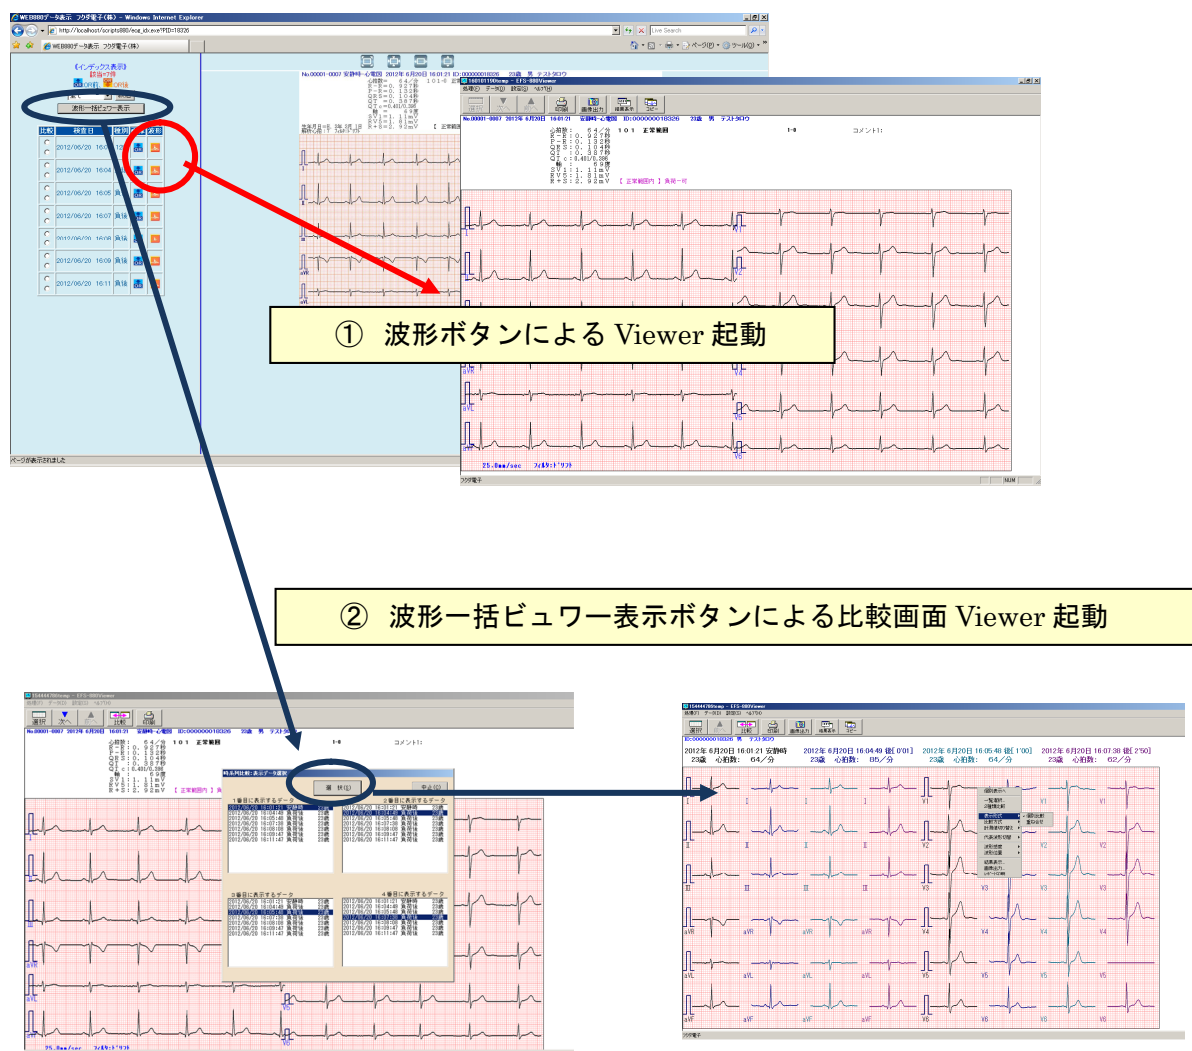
WEB880データ表示 フクダ電子(株) - Windows Internet Explorer

http://localhost/scripts880/ecg_idx.exe?PID=18326

《インデックス表示》

波形一括ビュワー表示

| 比較 | 検査日 | 種別 | 波形 |
|---|---|---|---|
| | 2012/06/20 16:01 | | |
| | 2012/06/20 16:04 | | |
| | 2012/06/20 16:05 | 負荷 | |
| | 2012/06/20 16:07 | 負荷 | |
| | 2012/06/20 16:08 | 負荷 | |
| | 2012/06/20 16:09 | 負荷 | |
| | 2012/06/20 16:11 | 負荷 | |

ページが表示されました

No.00001-0007 安静時心電図 2012年 6月20日 16:01:21 ID:000000018326 23歳 男 テストタロウ

正常範囲

① 波形ボタンによる Viewer 起動

25.0mm/sec

フクダ電子

NUM

② 波形一括ビュワー表示ボタンによる比較画面 Viewer 起動

時系列比較:表示データ選択

選 択(S)

中止(C)

1番目に表示するデータ

2番目に表示するデータ

3番目に表示するデータ

4番目に表示するデータ

2012年 6月20日 16:01:21 安静時 23歳 心拍数: 64/分

2012年 6月20日 16:04:49 後[ 0'01] 23歳 心拍数: 85/分

2012年 6月20日 16:05:48 後[ 1'00] 23歳 心拍数: 64/分

2012年 6月20日 16:07:38 後[ 2'50] 23歳 心拍数: 62/分